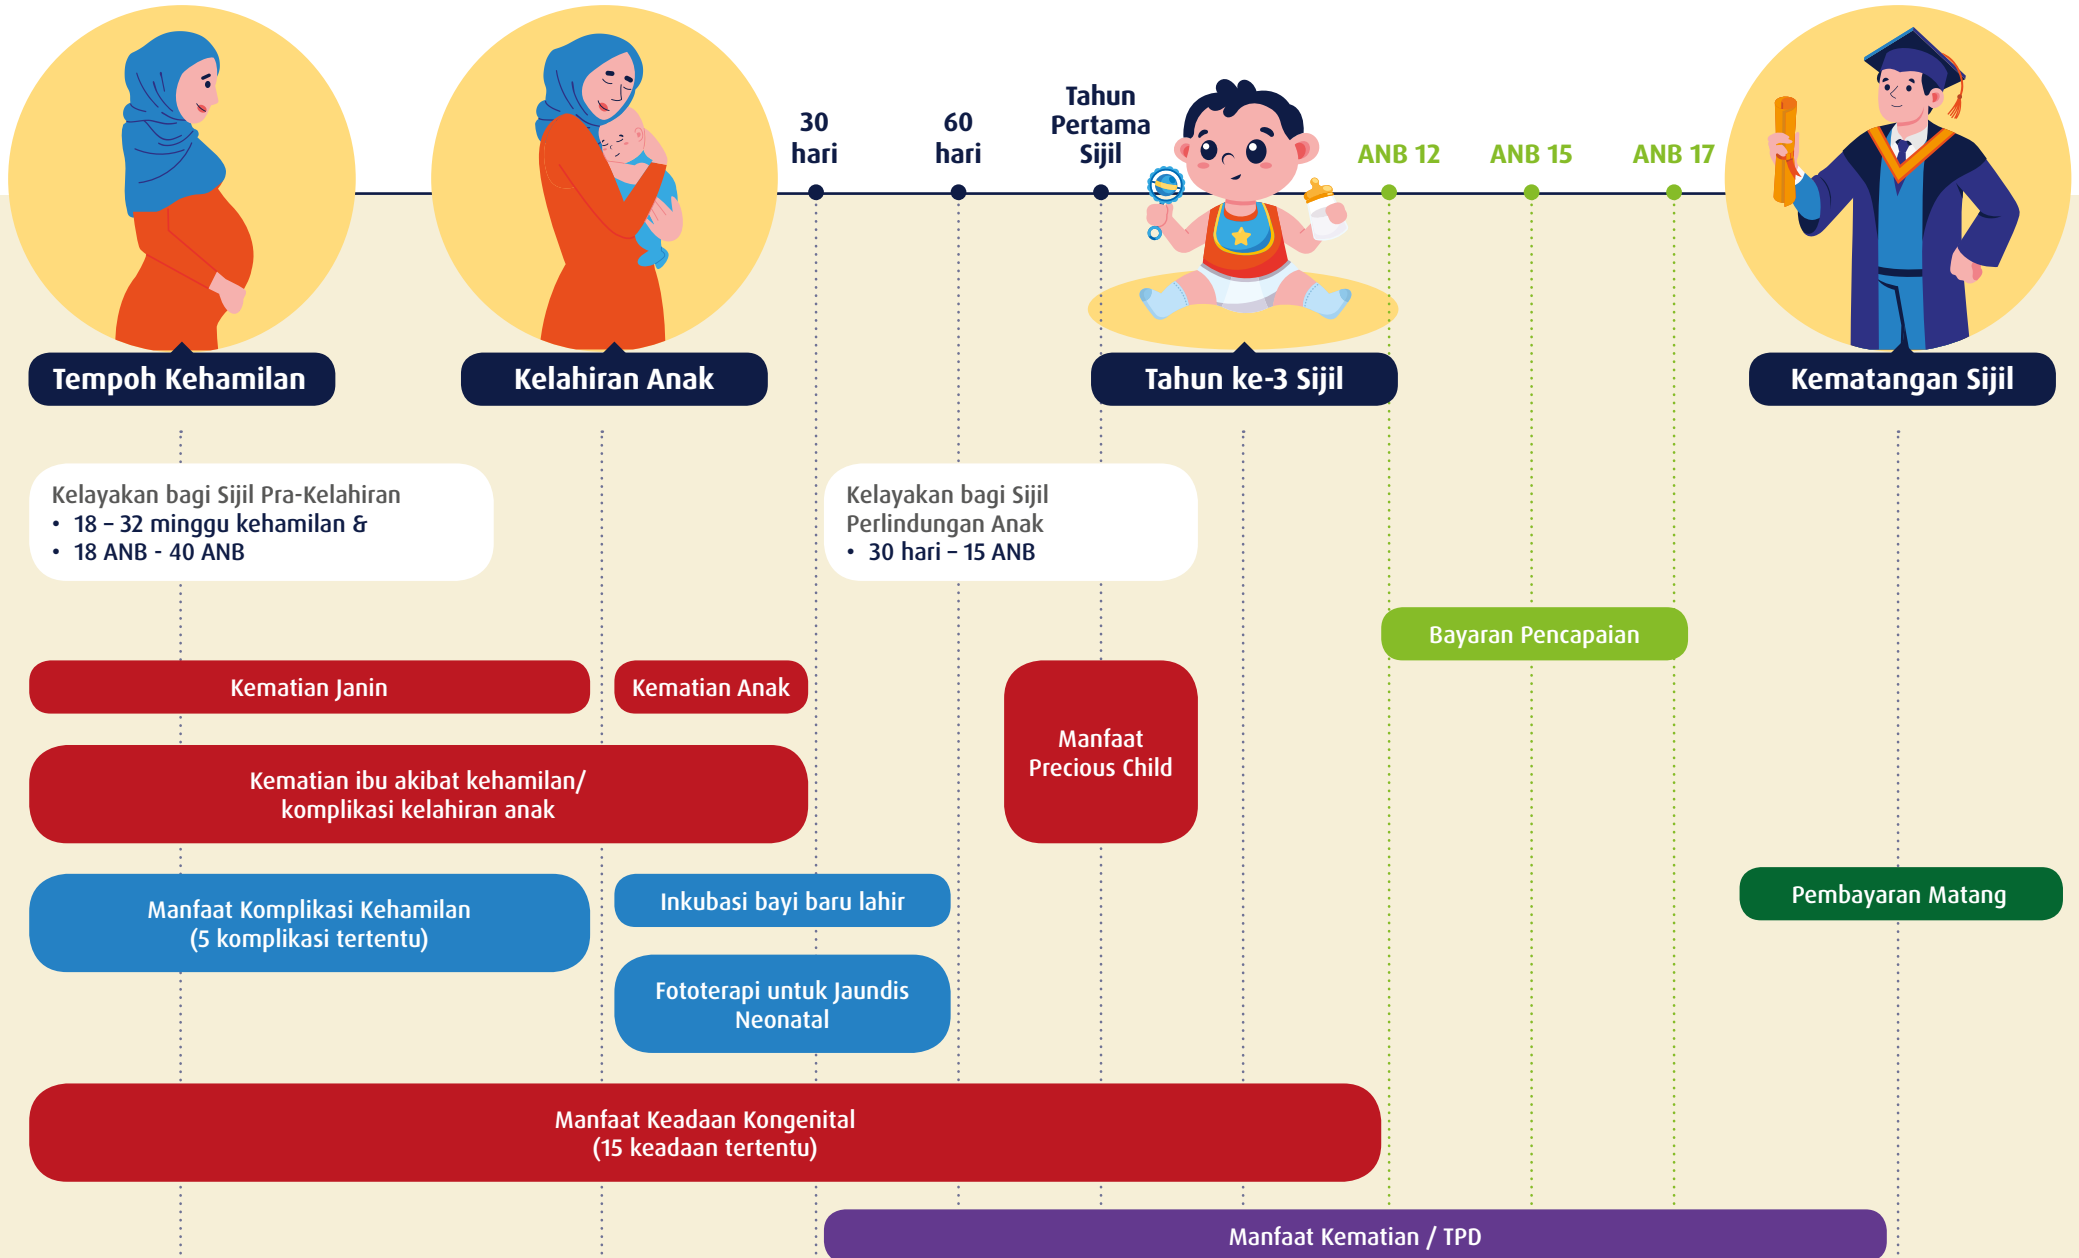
30 hari

60 hari

Tahun Pertama Sijil

ANB 12

ANB 15

ANB 17

Tempoh Kehamilan

Kelahiran Anak

Tahun ke-3 Sijil

Kematangan Sijil

Kelayakan bagi Sijil Pra-Kelahiran
• 18 – 32 minggu kehamilan &
• 18 ANB - 40 ANB

Kelayakan bagi Sijil Perlindungan Anak
• 30 hari – 15 ANB

Bayaran Pencapaian

Kematian Janin

Kematian Anak

Manfaat Precious Child

Kematian ibu akibat kehamilan/ komplikasi kelahiran anak

Manfaat Komplikasi Kehamilan (5 komplikasi tertentu)

Inkubasi bayi baru lahir

Pembayaran Matang

Fototerapi untuk Jaundis Neonatal

Manfaat Keadaan Kongenital (15 keadaan tertentu)

Manfaat Kematian / TPD